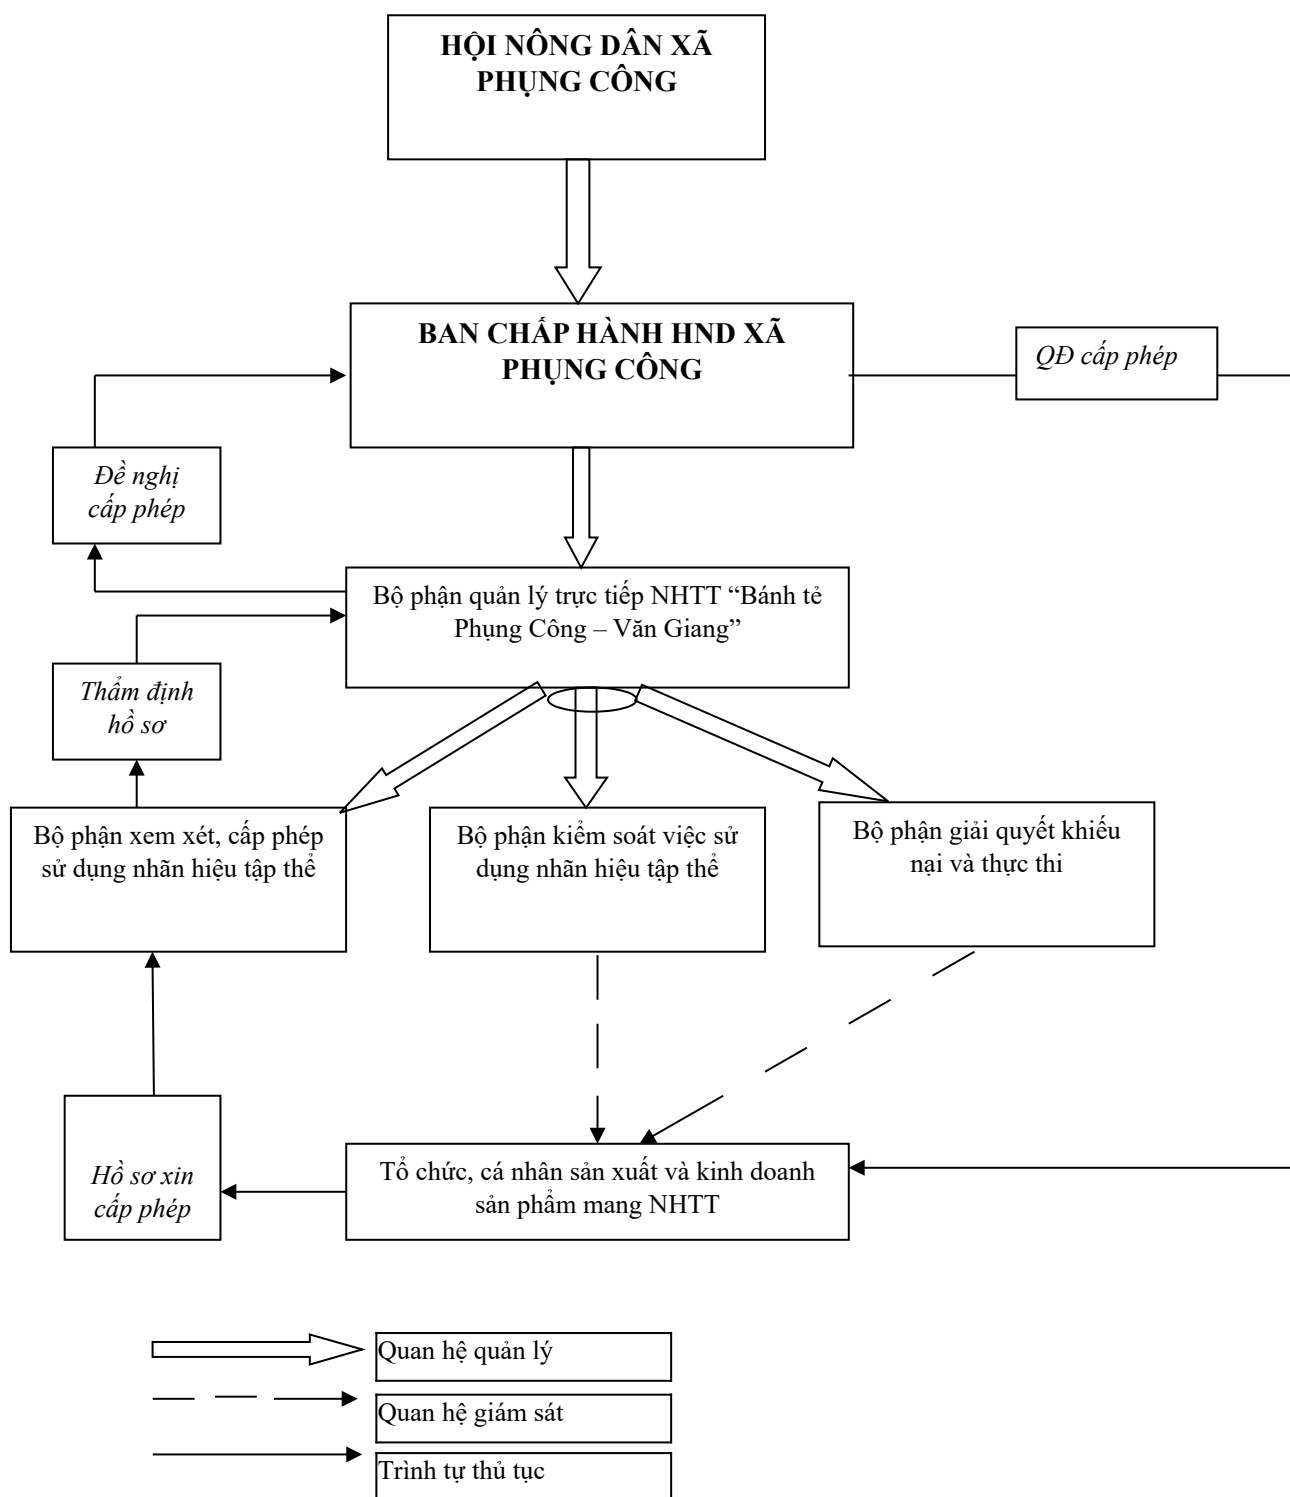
HỘI NÔNG DÂN XÃ PHỤNG CÔNG

BAN CHẤP HÀNH HND XÃ PHỤNG CÔNG

QĐ cấp phép

Đề nghị cấp phép

Bộ phận quản lý trực tiếp NHTT “Bánh tẻ Phụng Công – Văn Giang”

Thẩm định hồ sơ

Bộ phận xem xét, cấp phép sử dụng nhãn hiệu tập thể

Bộ phận kiểm soát việc sử dụng nhãn hiệu tập thể

Bộ phận giải quyết khiếu nại và thực thi

Hồ sơ xin cấp phép

Tổ chức, cá nhân sản xuất và kinh doanh sản phẩm mang NHTT

Quan hệ quản lý

Quan hệ giám sát

Trình tự thủ tục